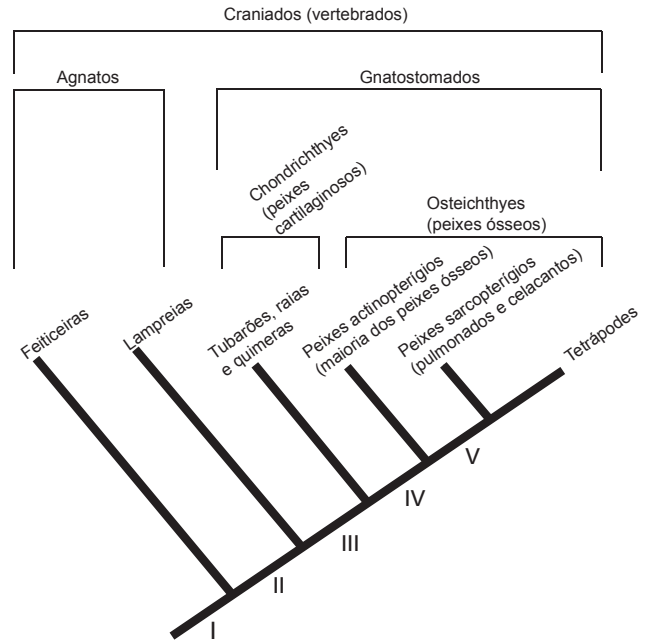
Craniados (vertebrados)

Agnatos

Gnatostomados

Chondrichthyes (peixes cartilaginosos)

Osteichthyes (peixes ósseos)

Feiticeiras

Lampreias

Tubarões, raias e quimeras

Peixes actinopterígios (maioria dos peixes ósseos)

Peixes sarcopterígios (pulmonados e celacantos)

Tetrápodes

V

IV

III

II

I